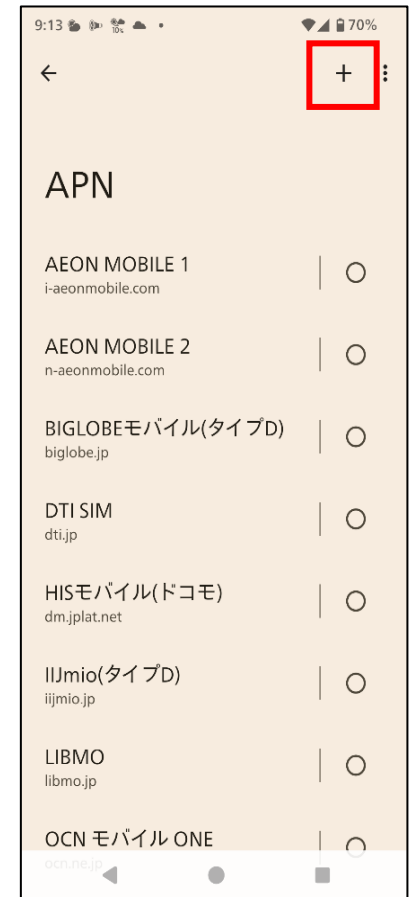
9:13 70%

←

+

APN

AEON MOBILE 1
i-aeonmobile.com

AEON MOBILE 2
n-aeonmobile.com

BIGLOBEモバイル(タイプD)
biglobe.jp

DTI SIM
dti.jp

HISモバイル(ドコモ)
dm.jplat.net

IIJmio(タイプD)
iijmio.jp

LIBMO
libmo.jp

OCN モバイル ONE
ocn.ne.jp